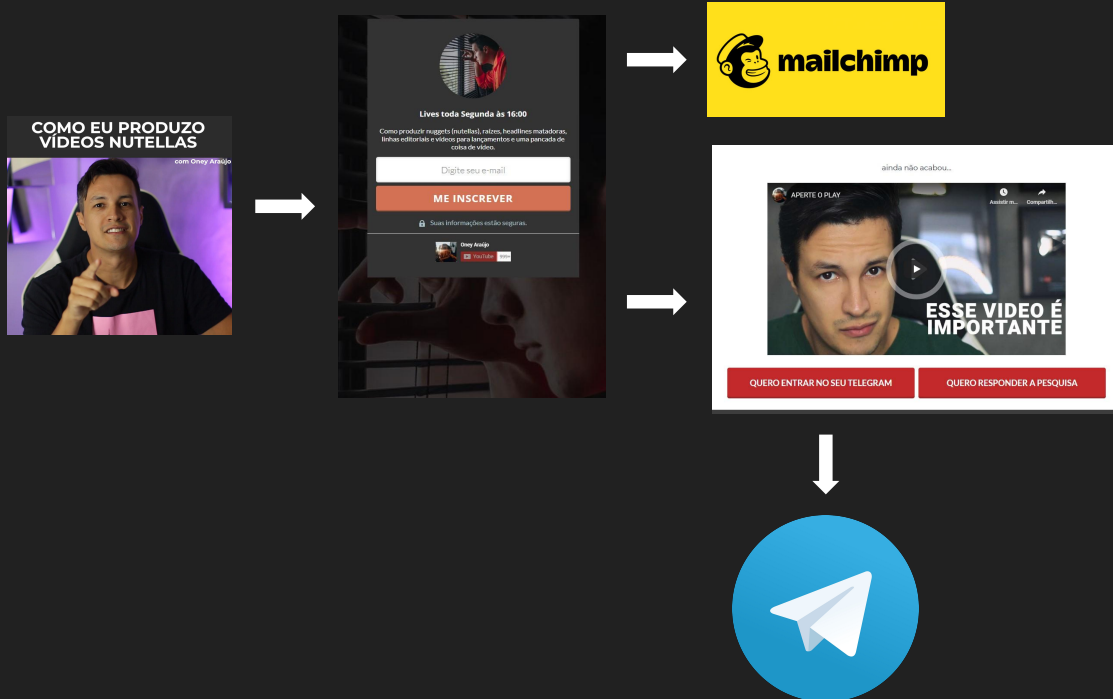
COMO EU PRODUZO VÍDEOS NUTELLAS
com Oney Araújo

Lives toda Segunda às 16:00

Como produzir nuggets (nutellas), raízes, headlines matadoras, linhas editoriais e vídeos para lançamentos e uma pancada de coisa de vídeo.

Digite seu e-mail

ME INSCREVER

Suas informações estão seguras.

Oney Araújo
YouTube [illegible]

mailchimp

ainda não acabou...

APERTE O PLAY
Assistir m...
Compartilh...

ESSE VIDEO É IMPORTANTE

QUERO ENTRAR NO SEU TELEGRAM
QUERO RESPONDER A PESQUISA